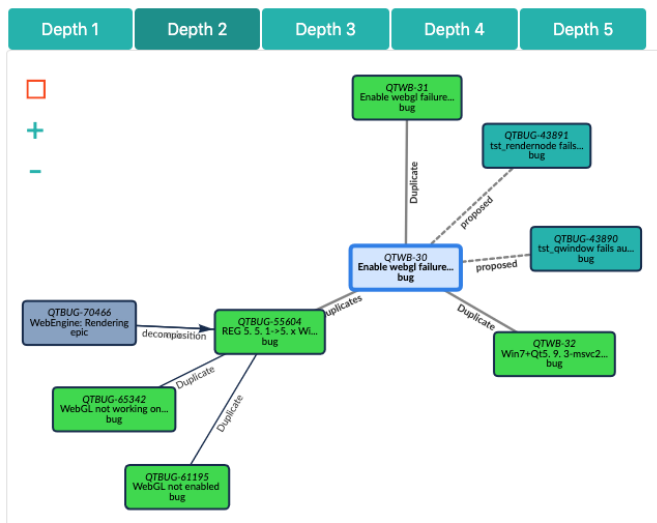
Depth 1 Depth 2 Depth 3 Depth 4 Depth 5

+

-

QTWB-31
Enable webgl failure...
bug

QTBUG-43891
tst_rendernode fails...
bug

Duplicate

proposed

QTBUG-43890
tst_qwindow fails au...
bug

QTWB-30
Enable webgl failure...
bug

proposed

QTBUG-70466
WebEngine: Rendering
epic

decomposition

QTBUG-55604
REG 5. 5. 1->5. x WebGL
bug

duplicates

Duplicate

QTWB-32
Win7+Qt5. 9. 3-msvc2...
bug

Duplicate

QTBUG-65342
WebGL not working on...
bug

Duplicate

QTBUG-61195
WebGL not enabled
bug